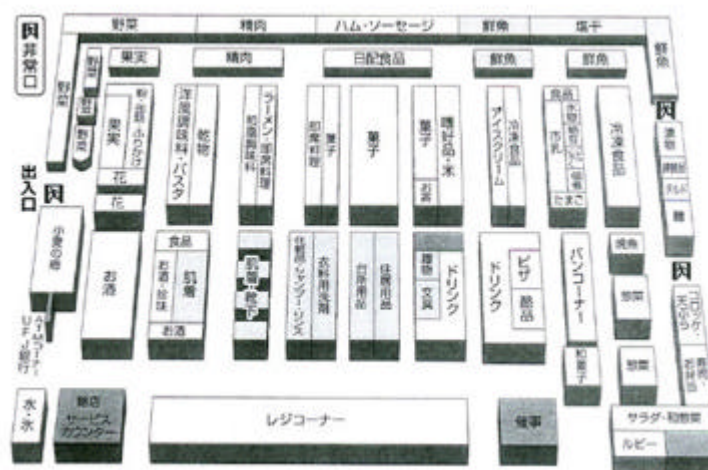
非常口

野菜

精肉

ハム・ソーセージ

鮮魚

塩干

鮮魚

野菜

果実

精肉

日配食品

鮮魚

鮮魚

果実

花

花

洋風調味料・パスタ

乾物

ラーメン・洋風料理

和風調味料

和風料理

菓子

菓子

菓子

お茶

嗜好品・米

アイスクリーム

冷凍食品

食品

冷凍食品

漬物

出入口

小麦の森

ATM

お酒

食品

お酒・飲料

乳製品

お酒

衣料用洗剤

住居用品

台所用品

雑貨

文具

ドリンク

ドリンク

ピザ

飲品

パンコーナー

焼魚

惣菜

惣菜

コロッケ・天ぷら

和菓子

水・氷

サービスカウンター

レジコーナー

催事

サラダ・和惣菜

ルピー